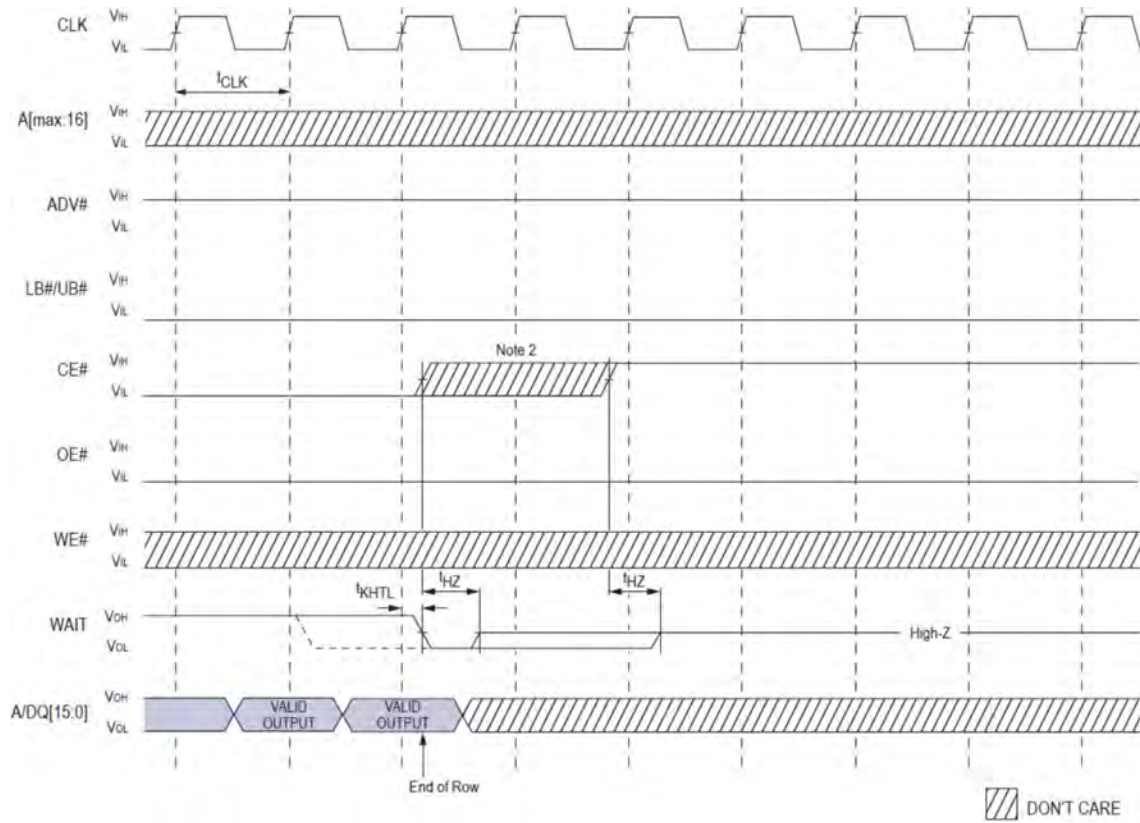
CLK $V_{IH}$ $V_{IL}$

$t_{CLK}$

A[max:16] $V_{IH}$ $V_{IL}$

ADV# $V_{IH}$ $V_{IL}$

LB#/UB# $V_{IH}$ $V_{IL}$

Note 2

CE# $V_{IH}$ $V_{IL}$

OE# $V_{IH}$ $V_{IL}$

WE# $V_{IH}$ $V_{IL}$

$t_{KHTL}$ $t_{HZ}$ $t_{HZ}$

WAIT $V_{OH}$ $V_{OL}$

High-Z

A/DQ[15:0] $V_{OH}$ $V_{OL}$

VALID OUTPUT

VALID OUTPUT

End of Row

DON'T CARE